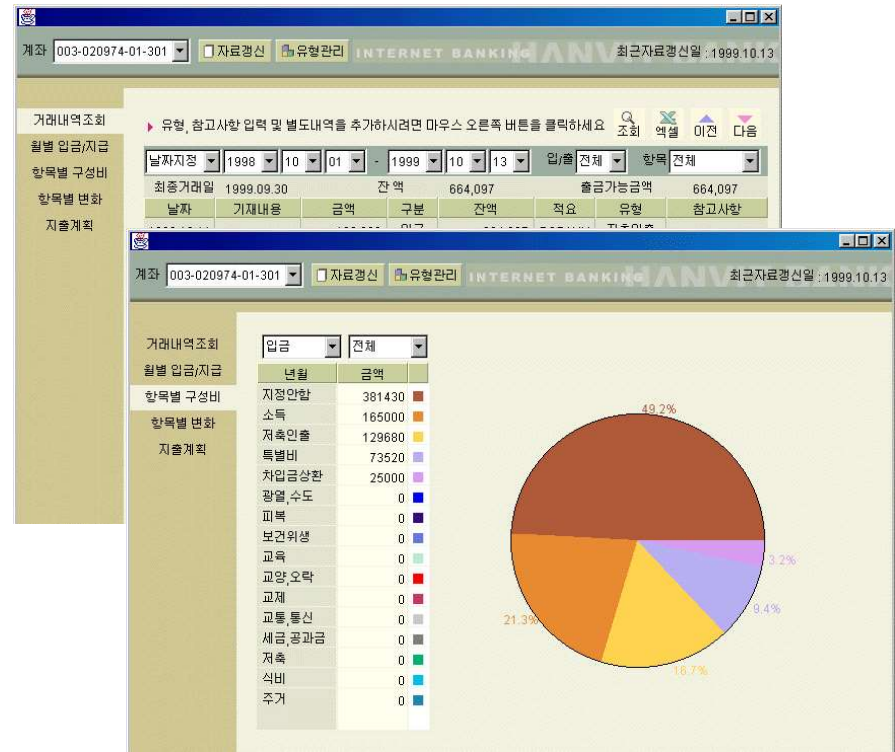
계좌 003-020974-01-301 자료갱신 유형관리 INTERNET BANKING HANV 최근자료갱신일 : 1999.10.13

거래내역조회
월별 입금/지급
항목별 구성비
항목별 변화
지출계획

유형, 참고사항 입력 및 별도내역을 추가하시려면 마우스 오른쪽 버튼을 클릭하세요 조회 엑셀 이전 다음

날짜지정 1998 10 01 - 1999 10 13 입/출 전체 항목 전체

최종거래일 1999.09.30 잔액 664,097 출금가능금액 664,097

| 날자 | 기재내용 | 금액 | 구분 | 잔액 | 적요 | 유형 | 참고사항 |
|---|---|---|---|---|---|---|---|

계좌 003-020974-01-301 자료갱신 유형관리 INTERNET BANKING HANV 최근자료갱신일 : 1999.10.13

거래내역조회
월별 입금/지급
항목별 구성비
항목별 변화
지출계획

입금 전체

| 년월 | 금액 |
|---|---|
| 지정안함 | 381430 |
| 소득 | 165000 |
| 저축인출 | 129680 |
| 특별비 | 73520 |
| 차입금상환 | 25000 |
| 광열,수도 | 0 |
| 피복 | 0 |
| 보건위생 | 0 |
| 교육 | 0 |
| 교양,오락 | 0 |
| 교제 | 0 |
| 교통,통신 | 0 |
| 세금,공과금 | 0 |
| 저축 | 0 |
| 식비 | 0 |
| 주거 | 0 |

49.2%
3.2%
9.4%
21.3%
16.7%